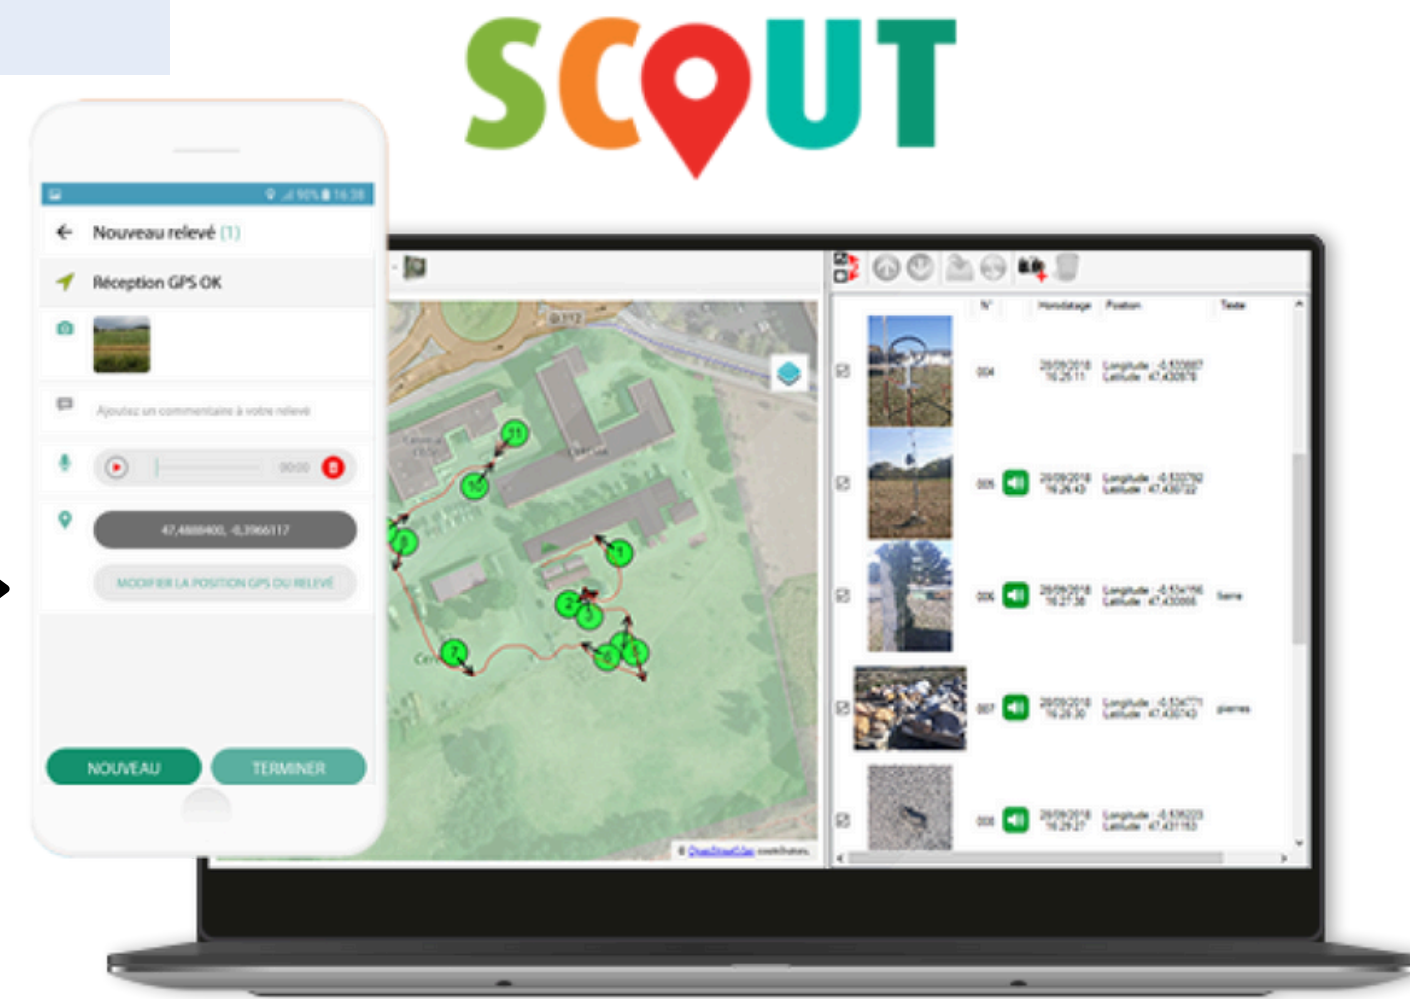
SCOUT

90% 16:38

Nouveau relevé (1)

Réception GPS OK

Ajoutez un commentaire à votre relevé

00:00

47,4888400, -0,3966117

MODIFIER LA POSITION GPS DU RELEVÉ

NOUVEAU

TERMINER

D112

N° | Horodatage | Position | Texte

004 | 28/09/2018 16:25:11 | Longitude : -0,530887 Latitude : 47,430878 |
005 | 28/09/2018 16:26:43 | Longitude : -0,532792 Latitude : 47,430722 |
006 | 28/09/2018 16:27:38 | Longitude : -0,534156 Latitude : 47,430066 | terre
007 | 28/09/2018 16:28:30 | Longitude : -0,534771 Latitude : 47,430743 | pierres
008 | 28/09/2018 16:29:27 | Longitude : -0,536223 Latitude : 47,431183 |

© OpenStreetMap contributors